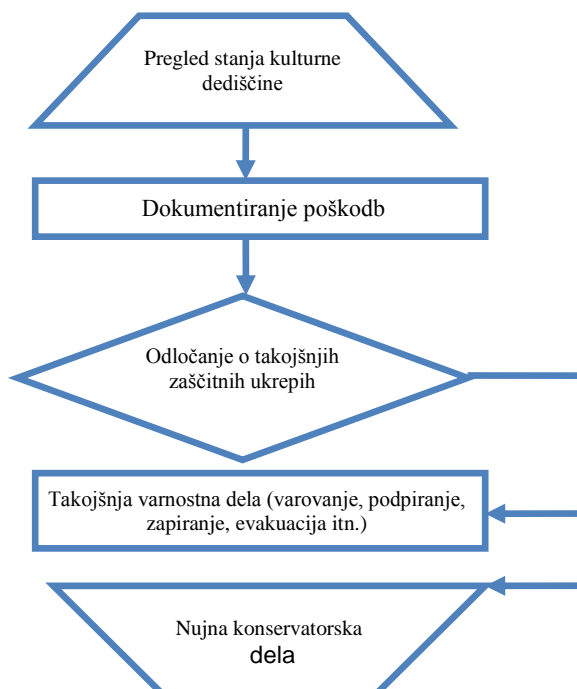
Pregled stanja kulturne dediščine

Dokumentiranje poškodb

Odločanje o takojšnjih zaščitnih ukrepih

Takojšnja varnostna dela (varovanje, podpiranje, zapiranje, evakuacija itn.)

Nujna konservatorska dela